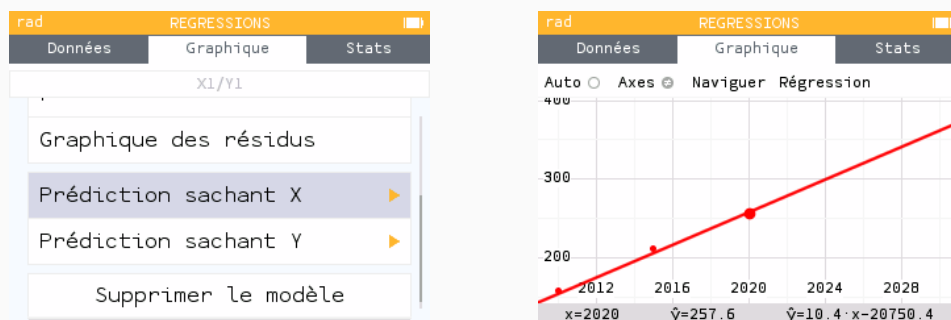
rad REGRESSIONS

Données | Graphique | Stats

X1/Y1

Graphique des résidus

Prédiction sachant X ▸

Prédiction sachant Y ▸

Supprimer le modèle

rad REGRESSIONS

Données | Graphique | Stats

Auto ○ Axes ◎ Naviguer Régression

400

300

200

2012 2016 2020 2024 2028

x=2020 ŷ=257.6 ŷ=10.4·x-20750.4